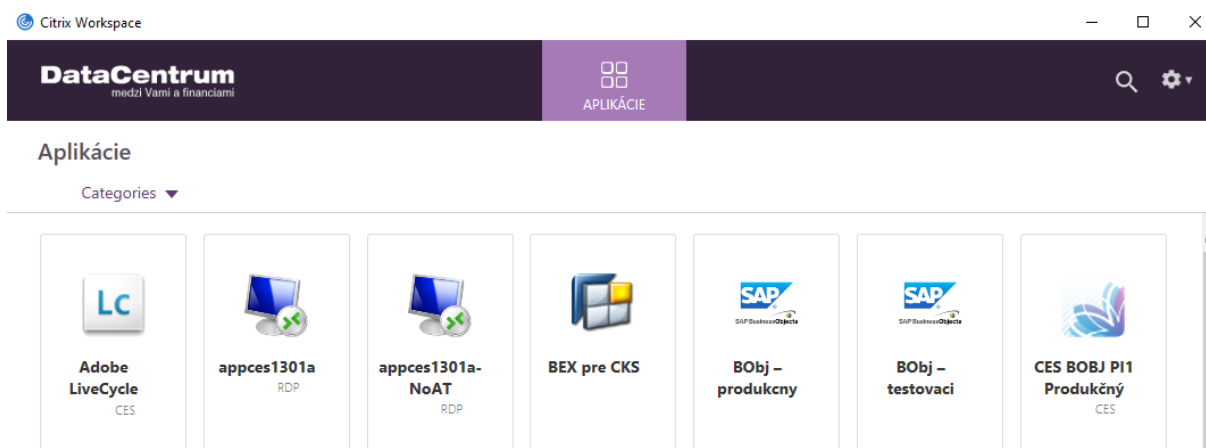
Citrix Workspace

DataCentrum
medzi Vami a financiami

APLIKÁCIE

Aplikácie

Categories

Lc
Adobe LiveCycle
CES

appces1301a
RDP

appces1301a-NoAT
RDP

BEX pre CKS

SAP
SAP BusinessObjects
BObj – produkcny

SAP
SAP BusinessObjects
BObj – testovaci

CES BOBJ PI1 Produkčný
CES